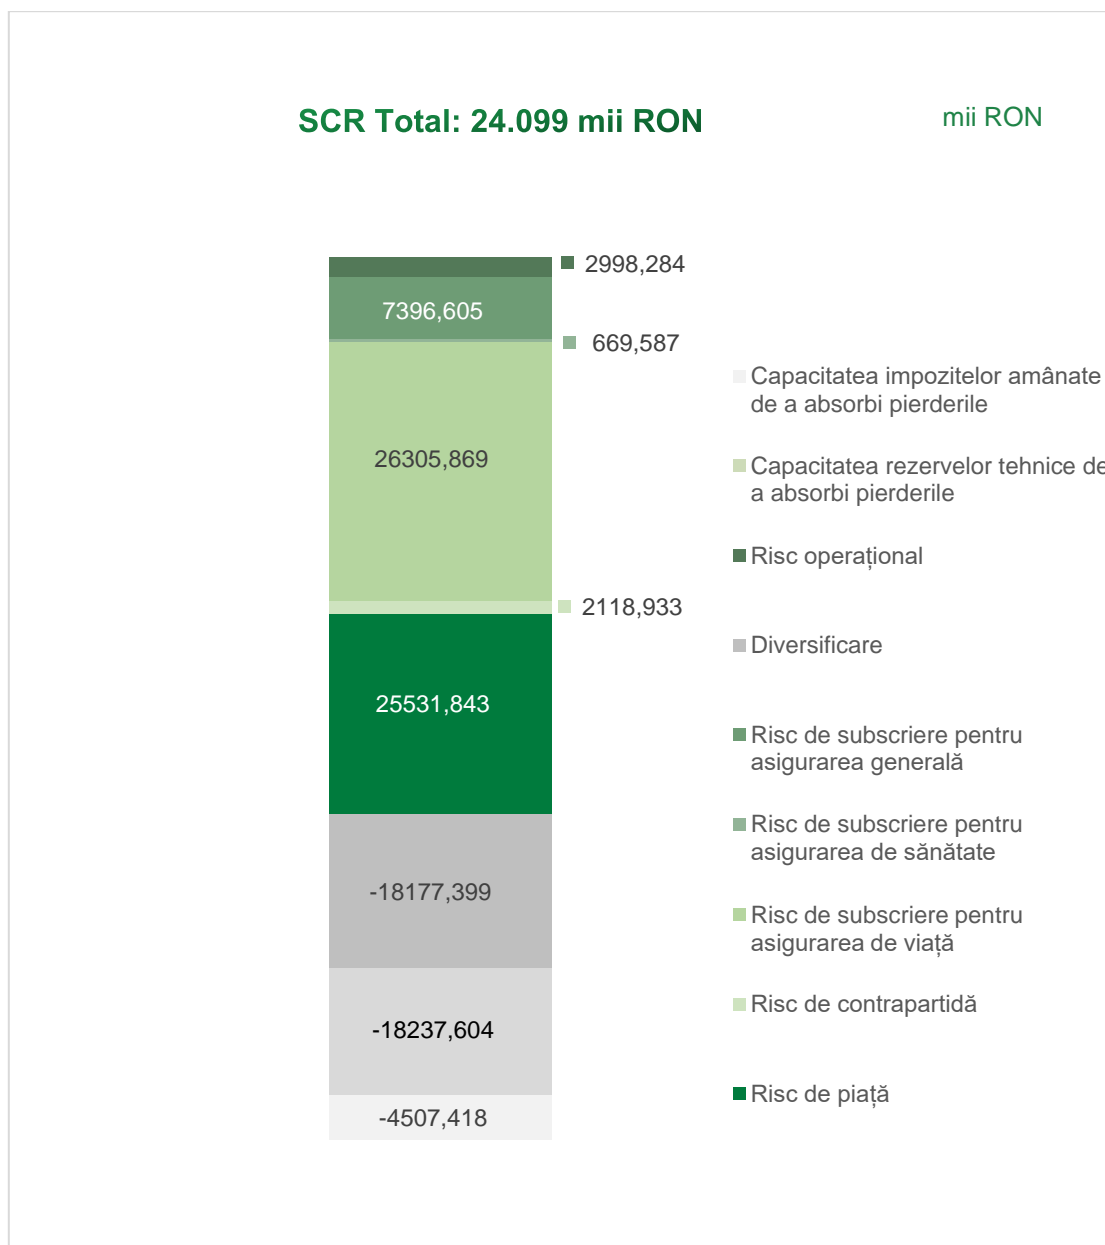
SCR Total: 24.099 mii RON

mii RON

2998,284

7396,605

669,587

26305,869

2118,933

25531,843

-18177,399

-18237,604

-4507,418

Capacitatea impozitelor amânate de a absorbi pierderile

Capacitatea rezervelor tehnice de a absorbi pierderile

Risc operațional

Diversificare

Risc de subscriere pentru asigurarea generală

Risc de subscriere pentru asigurarea de sănătate

Risc de subscriere pentru asigurarea de viață

Risc de contrapartidă

Risc de piață